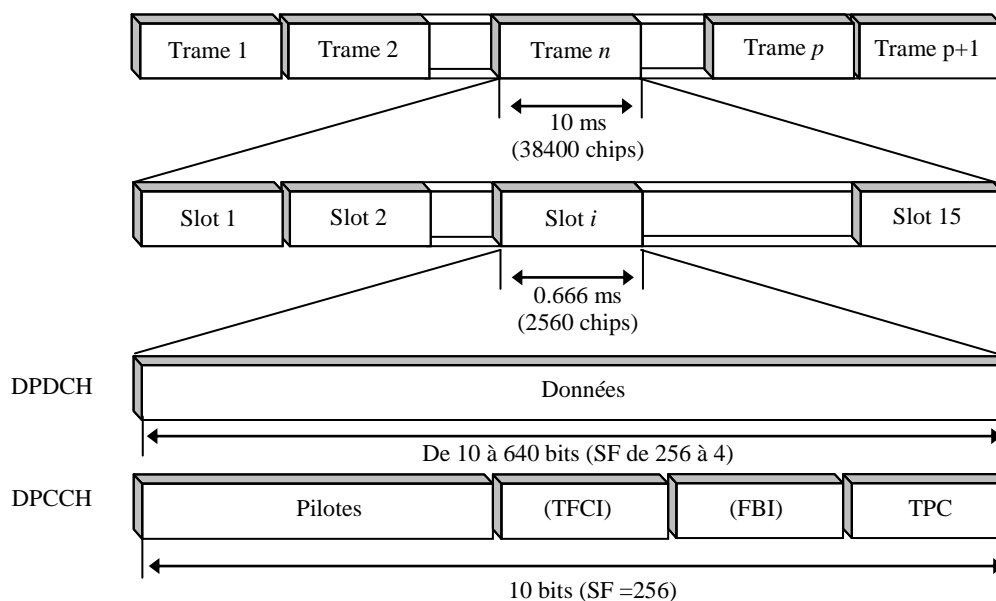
Trame 1
Trame 2
Trame $n$
Trame $p$
Trame p+1

10 ms
(38400 chips)

Slot 1
Slot 2
Slot $i$
Slot 15

0.666 ms
(2560 chips)

DPDCH
Données
De 10 à 640 bits (SF de 256 à 4)

DPCCH
Pilotes
(TFCI)
(FBI)
TPC
10 bits (SF =256)